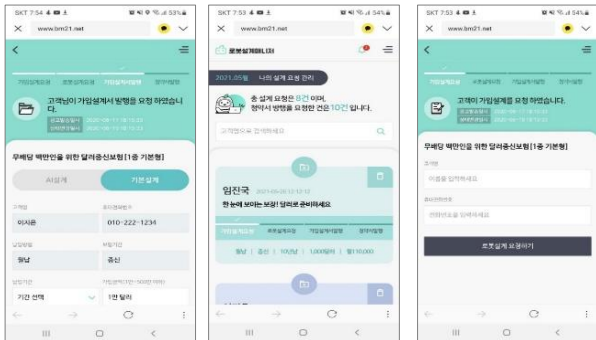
SKT 7:54 53%
www.bm21.net

고객님이 가입설계서 발행을 요청 하셨습니다.

무배당 백만인을 위한 달러종신보험 [1종 기본형]

AI설계
기본 설계

이지은
010-222-1234

남성
종신

기간 선택
1만 달러

SKT 7:53 54%
www.bm21.net

로봇설계매니저

2021.05월
나의 설계 요청 관리

총 설계 요청은 8건 이며, 청약서 발행을 요청한 건은 10건 입니다.

고객명으로 검색하세요

임진국 2021-05-26 12:12:12
한 눈에 보이는 보장! 달러로 준비하세요.

남성
종신
10년납
1,000달러
월10,000

SKT 7:53 54%
www.bm21.net

고객이 가입설계를 요청 하셨습니다.

무배당 백만인을 위한 달러종신보험 [1종 기본형]

이름을 입력하세요

전화번호를 입력하세요

로봇설계 요청하기